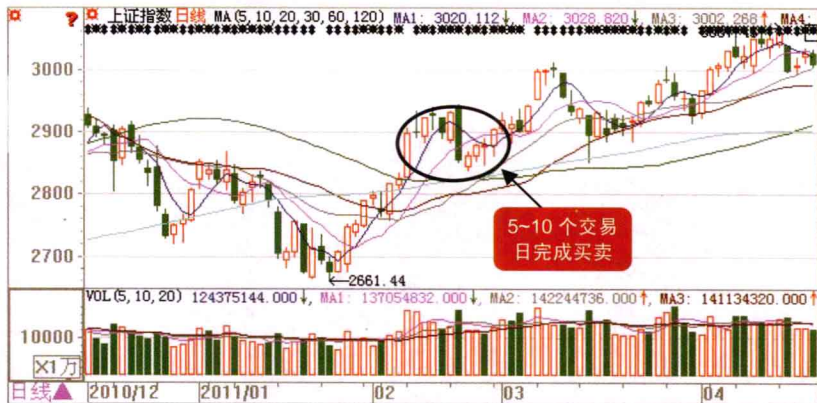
上证指数 日线 MA(5, 10, 20, 30, 60, 120) MA1: 3020.112↓ MA2: 3028.820↓ MA3: 3002.266↑ MA4:

3000
2900
2800
2700

←2661.44

5~10 个交易日完成买卖

VOL(5, 10, 20) 124375144.000↓ MA1: 137054832.000↓ MA2: 142244736.000↑ MA3: 141134320.000↑

10000
X1万

日线 2010/12 2011/01 02 03 04